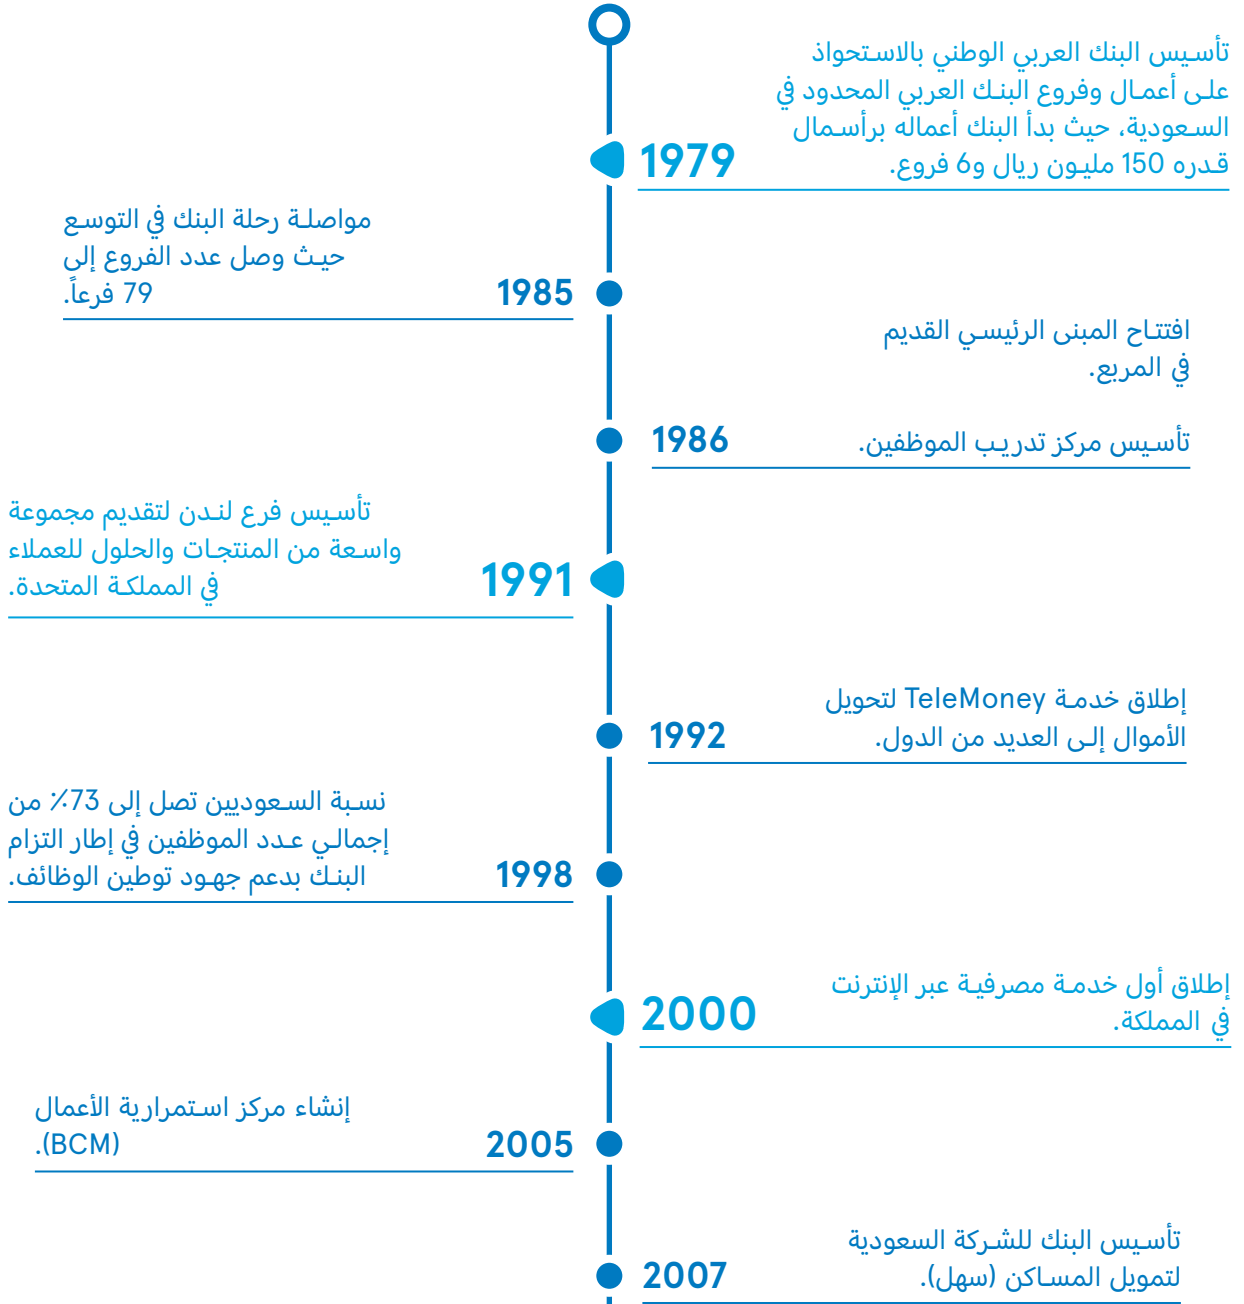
تأسيس البنك العربي الوطني بالاستحواذ على أعمال وفروع البنك العربي المحدود في السعودية، حيث بدأ البنك أعماله برأسمال قدره 150 مليون ريال و6 فروع.

1979

مواصلة رحلة البنك في التوسع حيث وصل عدد الفروع إلى 79 فرعاً.

1985

افتتاح المبنى الرئيسي القديم في المربع.

تأسيس مركز تدريب الموظفين.

1986

تأسيس فرع لندن لتقديم مجموعة واسعة من المنتجات والحلول للعملاء في المملكة المتحدة.

1991

إطلاق خدمة TeleMoney لتحويل الأموال إلى العديد من الدول.

1992

نسبة السعوديين تصل إلى 73٪ من إجمالي عدد الموظفين في إطار التزام البنك بدعم جهود توطين الوظائف.

1998

إطلاق أول خدمة مصرفية عبر الإنترنت في المملكة.

2000

إنشاء مركز استمرارية الأعمال (BCM).

2005

تأسيس البنك للشركة السعودية لتمويل المساكن (سهل).

2007